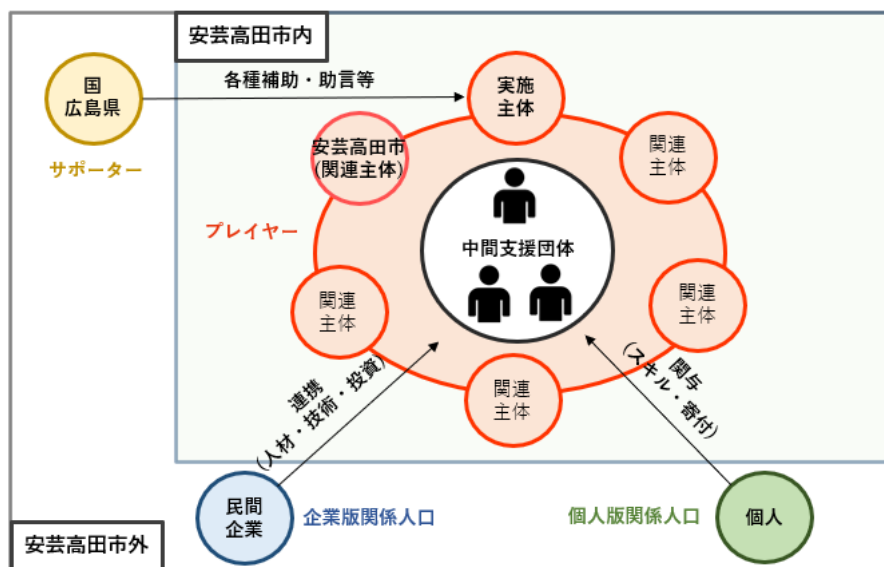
安芸高田市内

国
広島県

サポーター

各種補助・助言等

実施
主体

安芸高田市
(関連主体)

関連
主体

プレイヤー

中間支援団体

関連
主体

関連
主体

関連
主体

連携
(人材・技術・投資)

関与
(スキル・寄付)

民間
企業

企業版関係人口

個人版関係人口

個人

安芸高田市外